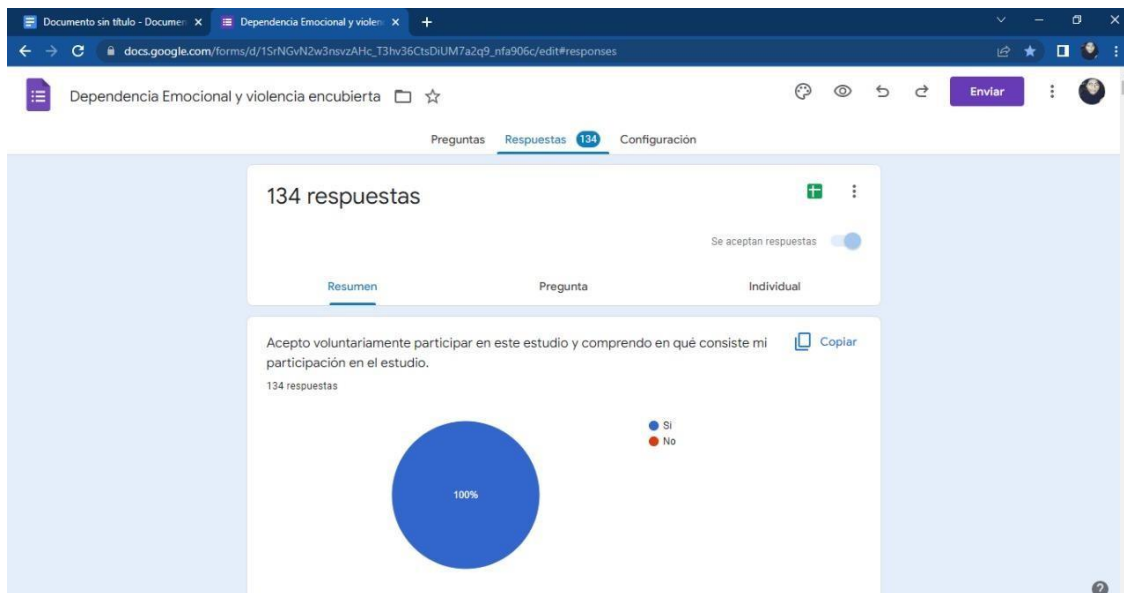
Documento sin título - Documen ×

Dependencia Emocional y violen ×

+

docs.google.com/forms/d/1SrNGvN2w3nsvzAHc_T3hv36CtsDiUM7a2q9_nfa906c/edit#responses

Dependencia Emocional y violencia encubierta

Enviar

Preguntas

Respuestas 134

Configuración

134 respuestas

Se aceptan respuestas

Resumen

Pregunta

Individual

Acepto voluntariamente participar en este estudio y comprendo en qué consiste mi participación en el estudio.

Copiar

134 respuestas

Si

No

100%